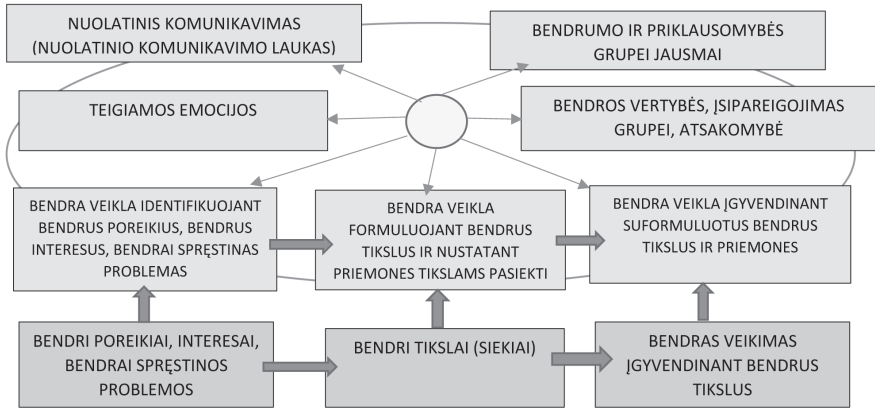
NUOLATINIS KOMUNIKAVIMAS (NUOLATINIO KOMUNIKAVIMO LAUKAS)

BENDRUMO IR PRIKLAUSOMYBĖS GRUPEI JAUSMAI

TEIGIAMOS EMOCIJOS

BENDROS VERTYBĖS, ĮSIPAREIGOJIMAS GRUPEI, ATSAKOMYBĖ

BENDRA VEIKLA IDENTIFIKUOJANT BENDRUS POREIKIUS, BENDRUS INTERESUS, BENDRAI SPRĘSTINAS PROBLEMAS

BENDRA VEIKLA FORMULUOJANT BENDRUS TIKSLUS IR NUSTATANT PRIEMONES TIKSLAMS PASIEKTI

BENDRA VEIKLA ĮGYVENDINANT SUFORMULUOTUS BENDRUS TIKSLUS IR PRIEMONES

BENDRI POREIKIAI, INTERESAI, BENDRAI SPRĘSTINOS PROBLEMOS

BENDRI TIKSLAI (SIEKIAI)

BENDRAS VEIKIMAS ĮGYVENDINANT BENDRUS TIKSLUS